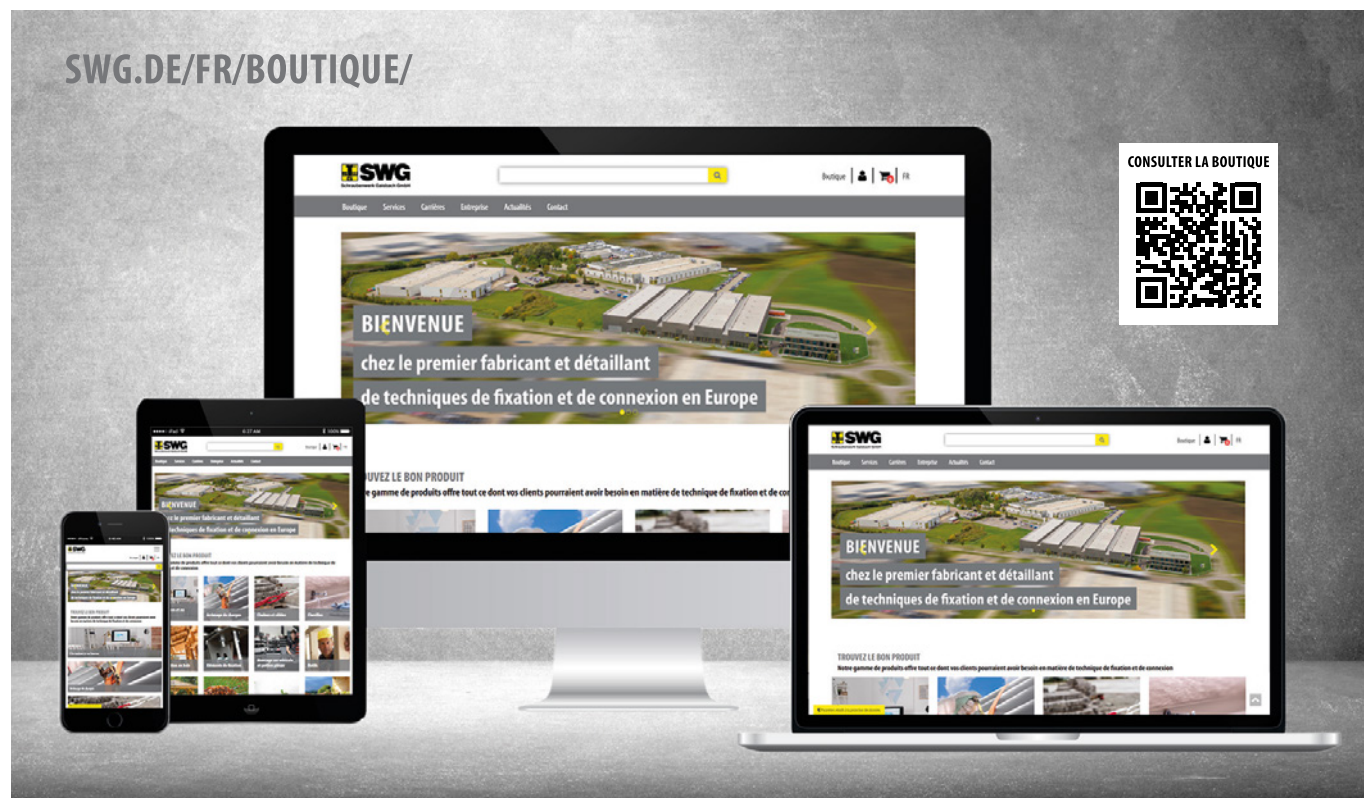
SWG.DE/FR/BOUTIQUE/

CONSULTER LA BOUTIQUE

SWG
Schraubenwerk Gaisbach GmbH

Boutique | FR

Boutique Services Carrières Entreprise Actualités Contact

BIENVENUE
chez le premier fabricant et détaillant
de techniques de fixation et de connexion en Europe

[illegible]UVEZ LE BON PRODUIT
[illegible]e gamme de produits offre tout ce dont vos clients pourraient avoir besoin en matière de technique de fixation et de co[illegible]

SWG
Boutique | FR
Boutique Services Carrières Entreprise Actualités Contact
BIENVENUE
chez le premier fabricant et détaillant
de techniques de fixation et de connexion en Europe
TROUVEZ LE BON PRODUIT
Notre gamme de produits offre tout ce dont vos clients pourraient avoir besoin en matière de technique de fixation et de connexion

SWG
BIENVENUE
chez le premier fabricant et détaillant
de techniques de fixation et de connexion en Europe
TROUVEZ LE BON PRODUIT

SWG
TROUVEZ LE BON PRODUIT